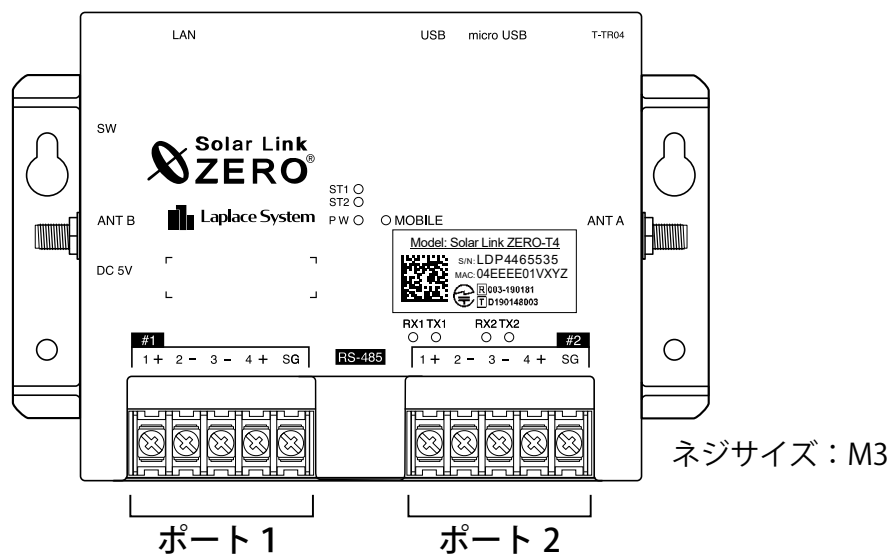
LAN

USB micro USB

T-TR04

SW

Solar Link ZERO®

ST1
ST2
PW

MOBILE

ANT B

Laplace System

ANT A

DC 5V

Model: Solar Link ZERO-T4
S/N: LDP4465535
MAC: 04EEEE01VXYZ
R 003-190181
T D190148003

RX1 TX1

RX2 TX2

#1

1 + 2 − 3 − 4 + SG

RS-485

#2

1 + 2 − 3 − 4 + SG

ネジサイズ：M3

ポート 1

ポート 2